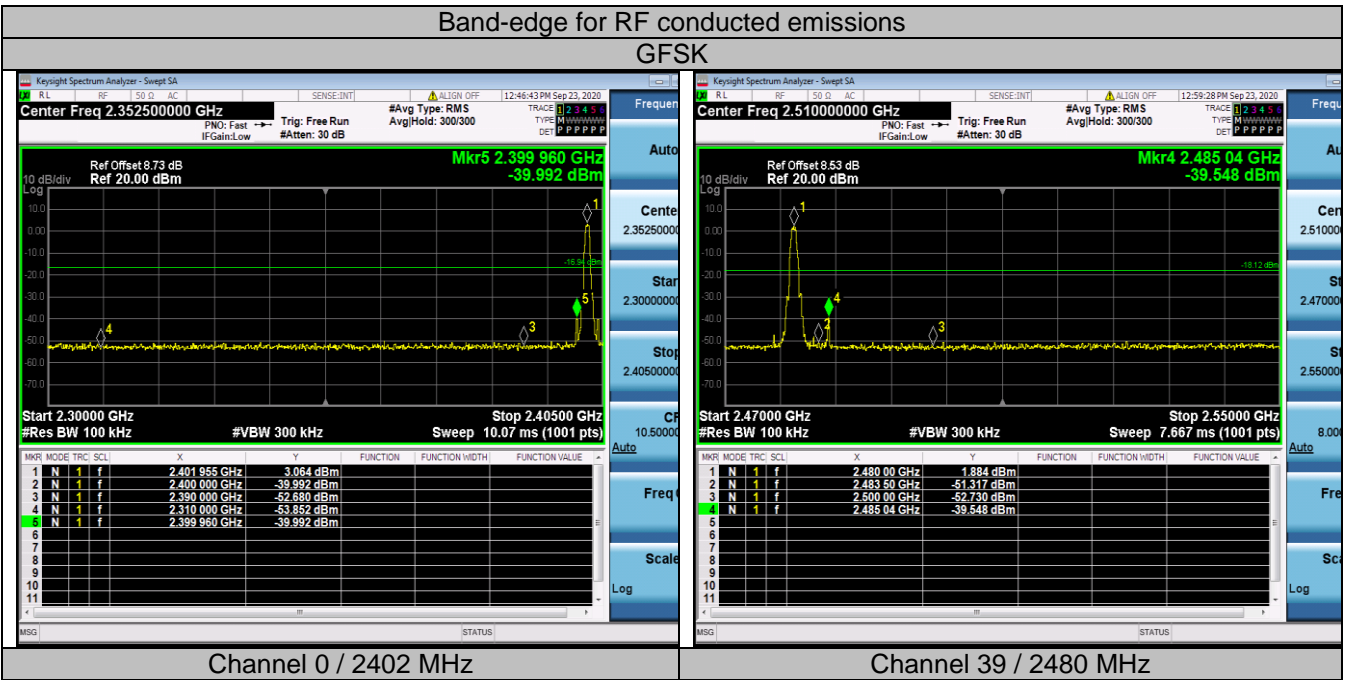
Band-edge for RF conducted emissions

GFSK

Keysight Spectrum Analyzer - Swept SA

RL RF 50 Ω AC SENSE:INT ALIGN OFF 12:46:43 PM Sep 23, 2020

Center Freq 2.352500000 GHz

PNO: Fast IFGain:Low Trig: Free Run #Atten: 30 dB #Avg Type: RMS Avg|Hold: 300/300

TRACE 1 2 3 4 5 6 TYPE M WWWWW DET P P P P P P

Ref Offset 8.73 dB
10 dB/div Ref 20.00 dBm

Mkr5 2.399 960 GHz
-39.992 dBm

Log
10.0
0.00
-10.0
-20.0
-30.0
-40.0
-50.0
-60.0
-70.0

-16.94 dBm

1 2 3 4 5

Start 2.30000 GHz Stop 2.40500 GHz
#Res BW 100 kHz #VBW 300 kHz Sweep 10.07 ms (1001 pts)

| MKR | MODE | TRC | SCL | X | Y | FUNCTION | FUNCTION WIDTH | FUNCTION VALUE |
|---|---|---|---|---|---|---|---|---|
| 1 | N | 1 | f | 2.401 955 GHz | 3.064 dBm | | | |
| 2 | N | 1 | f | 2.400 000 GHz | -39.992 dBm | | | |
| 3 | N | 1 | f | 2.390 000 GHz | -52.680 dBm | | | |
| 4 | N | 1 | f | 2.310 000 GHz | -53.852 dBm | | | |
| 5 | N | 1 | f | 2.399 960 GHz | -39.992 dBm | | | |
| 6 | | | | | | | | |
| 7 | | | | | | | | |
| 8 | | | | | | | | |
| 9 | | | | | | | | |
| 10 | | | | | | | | |
| 11 | | | | | | | | |

MSG STATUS

Frequen
Auto
Cente 2.35250000
Star 2.30000000
Stop 2.40500000
CF 10.50000
Auto
Freq
Scale
Log

Keysight Spectrum Analyzer - Swept SA

RL RF 50 Ω AC SENSE:INT ALIGN OFF 12:59:28 PM Sep 23, 2020

Center Freq 2.510000000 GHz

PNO: Fast IFGain:Low Trig: Free Run #Atten: 30 dB #Avg Type: RMS Avg|Hold: 300/300

TRACE 1 2 3 4 5 6 TYPE M WWWWW DET P P P P P P

Ref Offset 8.53 dB
10 dB/div Ref 20.00 dBm

Mkr4 2.485 04 GHz
-39.548 dBm

Log
10.0
0.00
-10.0
-20.0
-30.0
-40.0
-50.0
-60.0
-70.0

-18.12 dBm

1 2 3 4

Start 2.47000 GHz Stop 2.55000 GHz
#Res BW 100 kHz #VBW 300 kHz Sweep 7.667 ms (1001 pts)

| MKR | MODE | TRC | SCL | X | Y | FUNCTION | FUNCTION WIDTH | FUNCTION VALUE |
|---|---|---|---|---|---|---|---|---|
| 1 | N | 1 | f | 2.480 00 GHz | 1.884 dBm | | | |
| 2 | N | 1 | f | 2.483 50 GHz | -51.317 dBm | | | |
| 3 | N | 1 | f | 2.500 00 GHz | -52.730 dBm | | | |
| 4 | N | 1 | f | 2.485 04 GHz | -39.548 dBm | | | |
| 5 | | | | | | | | |
| 6 | | | | | | | | |
| 7 | | | | | | | | |
| 8 | | | | | | | | |
| 9 | | | | | | | | |
| 10 | | | | | | | | |
| 11 | | | | | | | | |

MSG STATUS

Frequ
Au
Cen 2.510000
St 2.47000
St 2.55000
8.00
Auto
Fre
Sca
Log

Channel 0 / 2402 MHz

Channel 39 / 2480 MHz